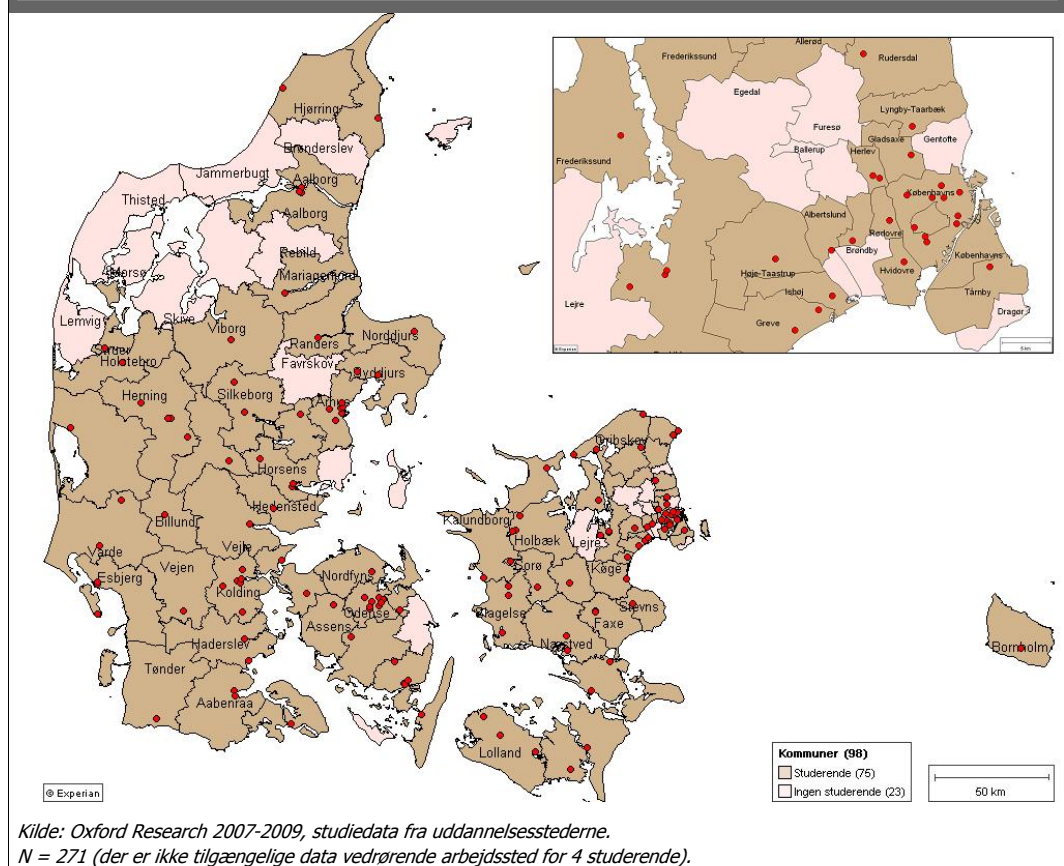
Hjørring
Brønderslev
Jammerbugt
Aalborg
Thisted
Aalborg
Rebild
Morsø
Mariagerfjord
Lemvig
Skive
Viborg
Randers
Norddjurs
Struer
Holstebro
Favrskov
Syddjurs
Herning
Silkeborg
Aarhus
Gribskov
Horsens
Hedensted
Kalundborg
Billund
Holbæk
Lejre
Varde
Vejle
Sorø
Køge
Esbjerg
Vejen
Nordfyn
Kolding
Odense
Slagelse
Stevns
Assens
Faxe
Haderslev
Næstved
Bornholm
Tønder
Aabenraa
Lolland

Allerød
Frederikssund
Rudersdal
Egedal
Lyngby-Taarbæk
Furesø
Frederikssund
Ballerup
Gladsaxe
Gentofte
Herlev
Københavns
Albertslund
Rødovre
Brøndby
Københavns
Høje-Taastrup
Hvidovre
Ishøj
Tårnby
Lejre
Greve
Dragør

© Experian

Kommuner (98)
Studerende (75)
Ingen studerende (23)

50 km

Kilde: Oxford Research 2007-2009, studiedata fra uddannelsesstederne.
N = 271 (der er ikke tilgængelige data vedrørende arbejdssted for 4 studerende).